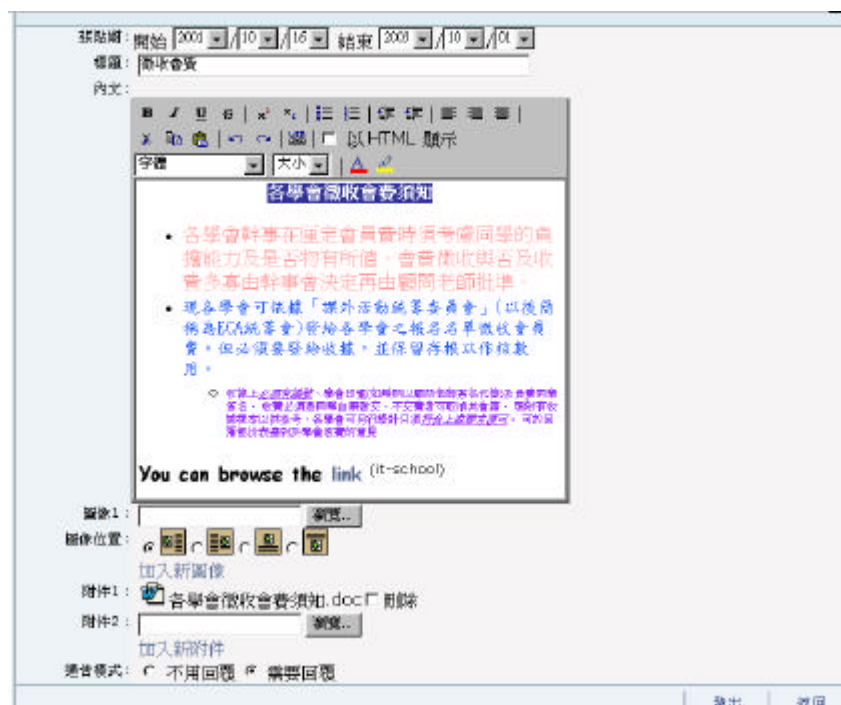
張貼期：開始 2001 / 10 / 16 結束 2003 / 10 / 01
標題：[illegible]
內文：

字體 大小 以HTML 顯示

各學會徵收會費須知

• 各學會幹事在運定會員費時須考慮同學的負擔能力及是否物有所值。會費徵收與否及收費多寡由幹事會決定再由顧問老師批準。

• 現各學會可依據「課外活動統籌委員會」(以後簡稱為ECA統籌會)發給各學會之報名名單徵收會費，但必須要發給收據，並保留存根以作核數用。

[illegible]

You can browse the link (it-school)

圖象1： 瀏覽...
圖像位置：
加入新圖像
附件1： 各學會徵收會費須知.doc 刪除
附件2： 瀏覽...
加入新附件
通告模式： 不用回覆 需要回覆

發出 返回